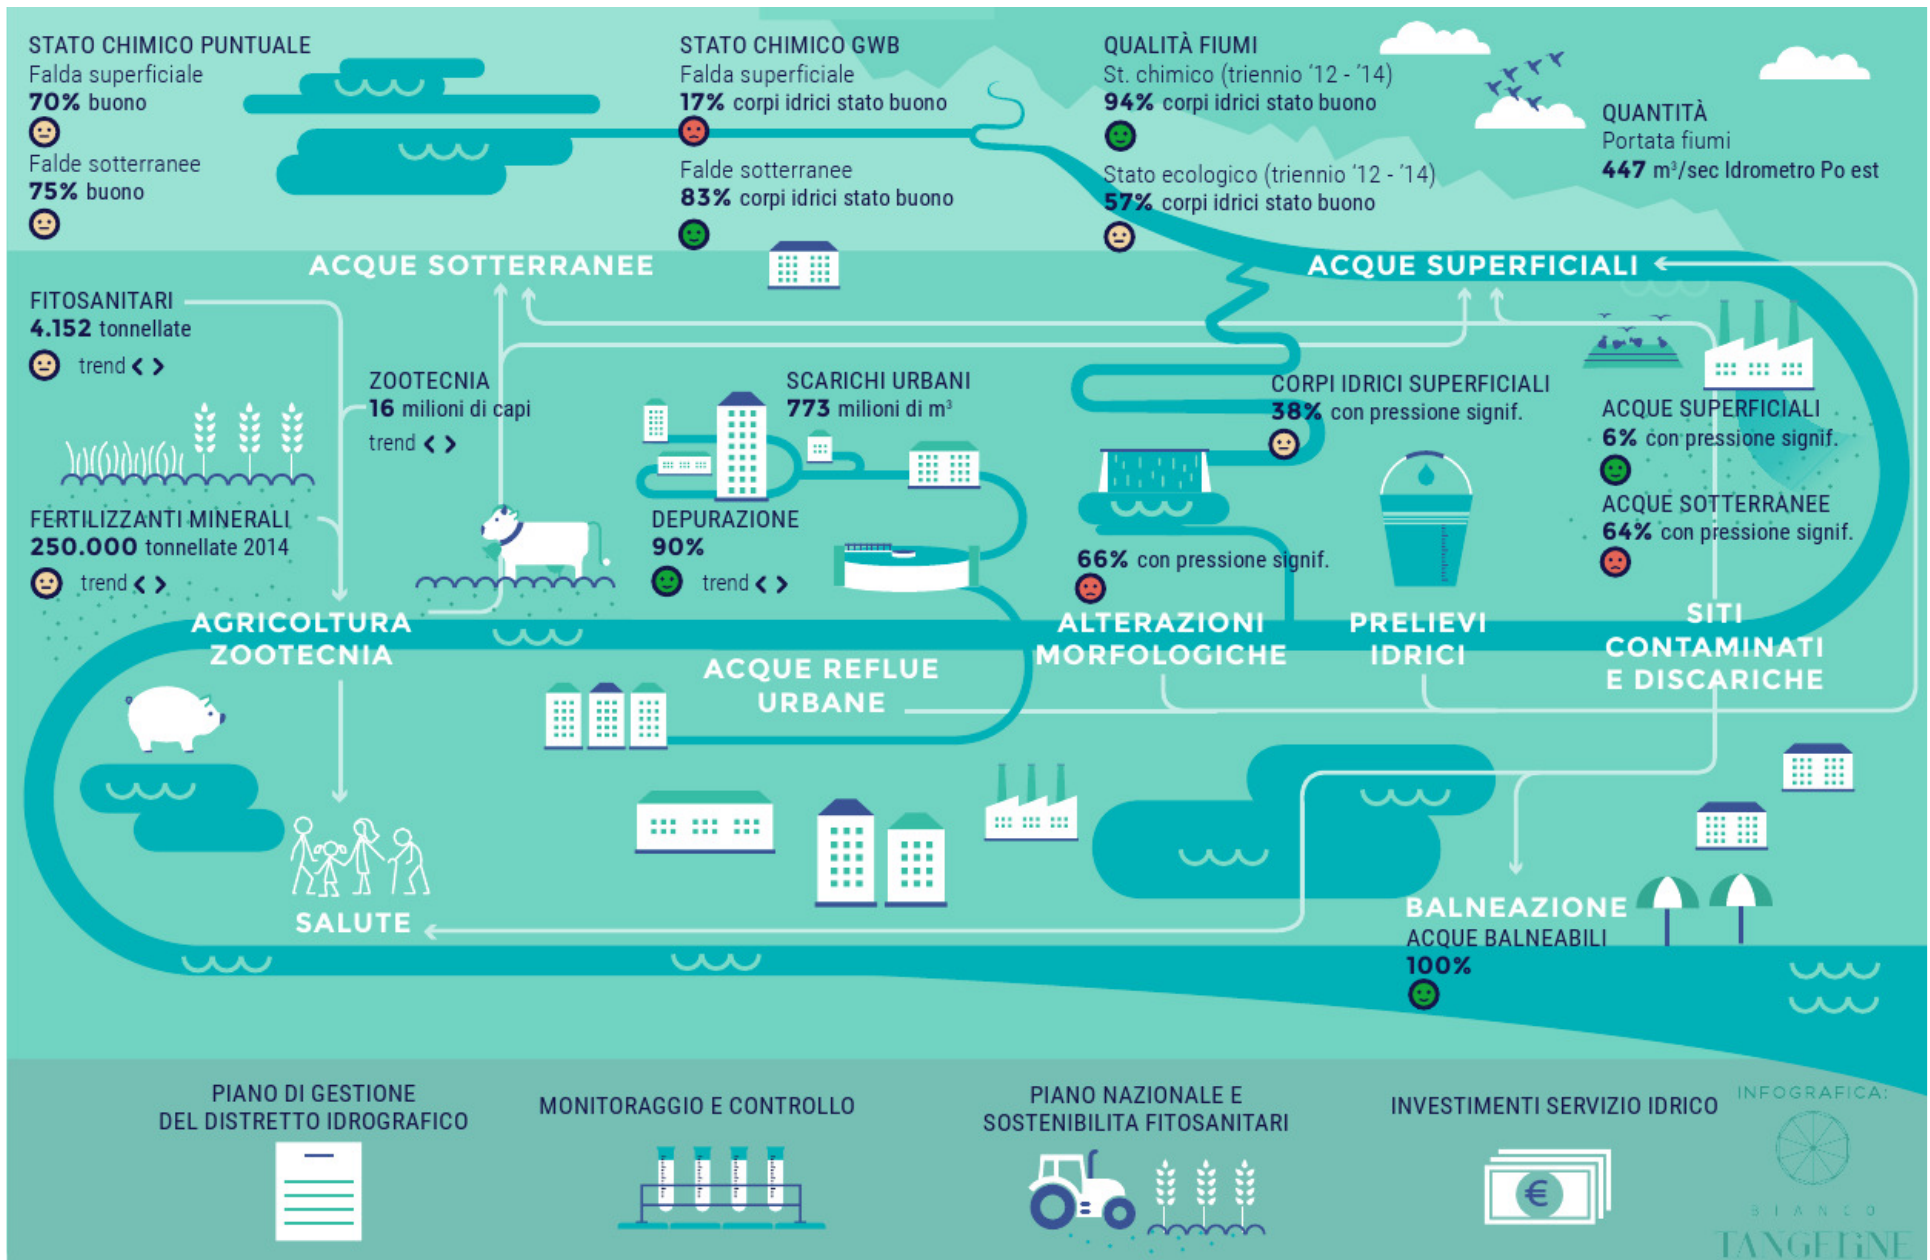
STATO CHIMICO PUNTUALE
Falda superficiale
**70%** buono

Falde sotterranee
**75%** buono

STATO CHIMICO GWB
Falda superficiale
**17%** corpi idrici stato buono

Falde sotterranee
**83%** corpi idrici stato buono

QUALITÀ FIUMI
St. chimico (triennio '12 - '14)
**94%** corpi idrici stato buono

Stato ecologico (triennio '12 - '14)
**57%** corpi idrici stato buono

QUANTITÀ
Portata fiumi
**447** m³/sec Idrometro Po est

ACQUE SOTTERRANEE

ACQUE SUPERFICIALI

FITOSANITARI
**4.152** tonnellate
trend < >

ZOOTECNIA
**16** milioni di capi
trend < >

SCARICHI URBANI
**773** milioni di m³

CORPI IDRICI SUPERFICIALI
**38%** con pressione signif.

ACQUE SUPERFICIALI
**6%** con pressione signif.

ACQUE SOTTERRANEE
**64%** con pressione signif.

FERTILIZZANTI MINERALI
**250.000** tonnellate 2014
trend < >

DEPURAZIONE
**90%**
trend < >

**66%** con pressione signif.

AGRICOLTURA ZOOTECNIA

ALTERAZIONI MORFOLOGICHE

PRELIEVI IDRICI

SITI CONTAMINATI E DISCARICHE

ACQUE REFLUE URBANE

SALUTE

BALNEAZIONE
ACQUE BALNEABILI
**100%**

PIANO DI GESTIONE DEL DISTRETTO IDROGRAFICO

MONITORAGGIO E CONTROLLO

PIANO NAZIONALE E SOSTENIBILITA FITOSANITARI

INVESTIMENTI SERVIZIO IDRICO

INFOGRAFICA:
BIANCO TANGERINE